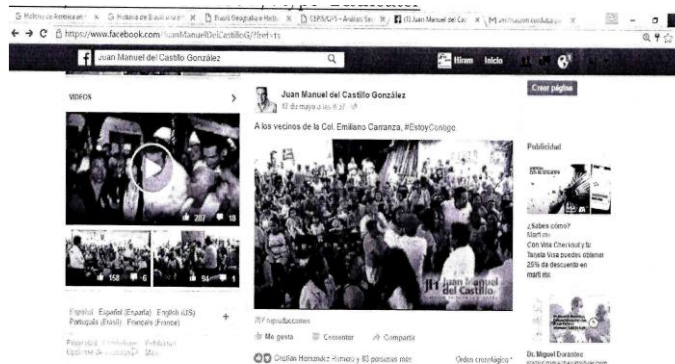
G Historia de Rentería en × | G Historia de Brasil en × | Brasil Geografía e Histo × | CEPS/CPS – Análisis So × | (1) Juan Manuel del Cas × | M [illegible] ×

https://www.facebook.com/JuanManuelDelCastilloG/?fref=ts

Juan Manuel del Castillo González

Hiram Inicio

VIDEOS

287 10

158 6

54 1

Juan Manuel del Castillo González
17 de mayo a las 8:37

A los vecinos de la Col. Emiliano Carranza, #EstoyContigo

JM Juan Manuel del Castillo

717 reproducciones

Me gusta Comentar Compartir

Cristian Hernández Romero y 80 personas más

Orden cronológico

Crear página

Publicidad

¿Sabes cómo?
Con Visa Checkout y tu Tarjeta Visa puedes obtener 25% de descuento en

Dr. Miguel Durantes

Español Español (España) English (US) Português (Brasil) Français (France)

Privacidad Condiciones Publicidad Opciones de publicidad Más